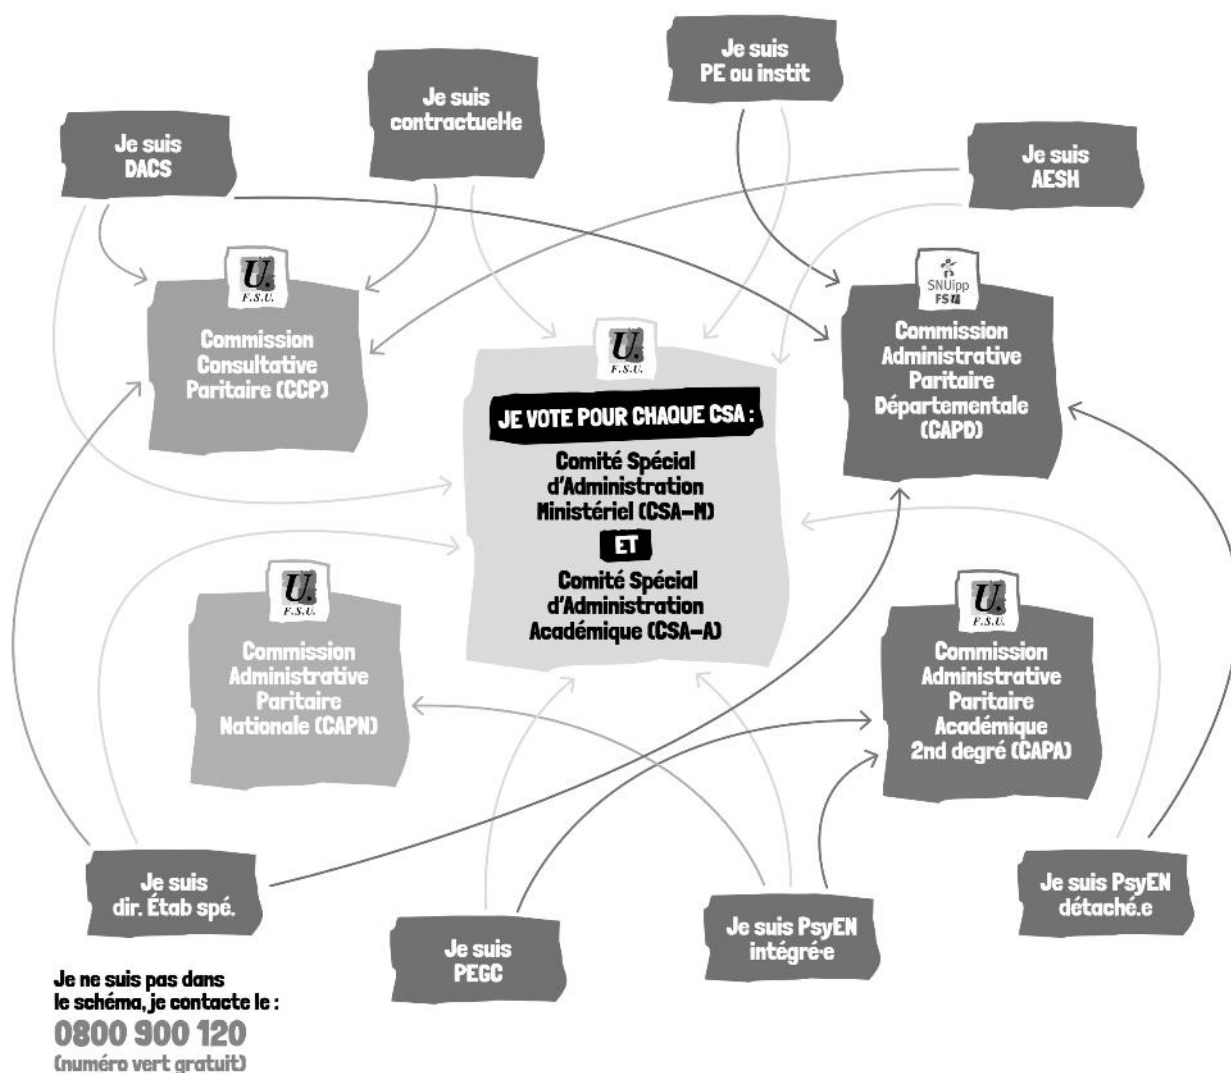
Je suis PE ou instit

Je suis contractuel·le

Je suis DACS

Je suis AESH

U. F.S.U.

Commission Consultative Paritaire (CCP)

U. F.S.U.

JE VOTE POUR CHAQUE CSA :

Comité Spécial d'Administration Ministériel (CSA-M)

ET

Comité Spécial d'Administration Académique (CSA-A)

SNUipp FSU

Commission Administrative Paritaire Départementale (CAPD)

U. F.S.U.

Commission Administrative Paritaire Nationale (CAPN)

U. F.S.U.

Commission Administrative Paritaire Académique 2nd degré (CAPA)

Je suis dir. Étab spé.

Je suis PEGC

Je suis PsyEN intégré·e

Je suis PsyEN détaché.e

Je ne suis pas dans le schéma, je contacte le :
0800 900 120
(numéro vert gratuit)